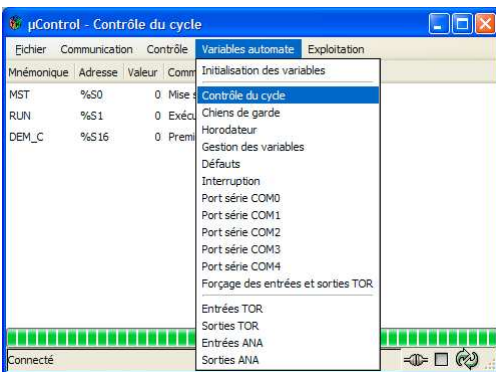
µControl - Contrôle du cycle

Fichier Communication Contrôle Variables automate Exploitation

| Mnémonique | Adresse | Valeur | Comm |
|---|---|---|---|
| MST | %S0 | 0 | Mise s |
| RUN | %S1 | 0 | Exécu |
| DEM_C | %S16 | 0 | Premi |

Initialisation des variables
Contrôle du cycle
Chiens de garde
Horodateur
Gestion des variables
Défauts
Interruption
Port série COM0
Port série COM1
Port série COM2
Port série COM3
Port série COM4
Forçage des entrées et sorties TOR
Entrées TOR
Sorties TOR
Entrées ANA
Sorties ANA

Connecté